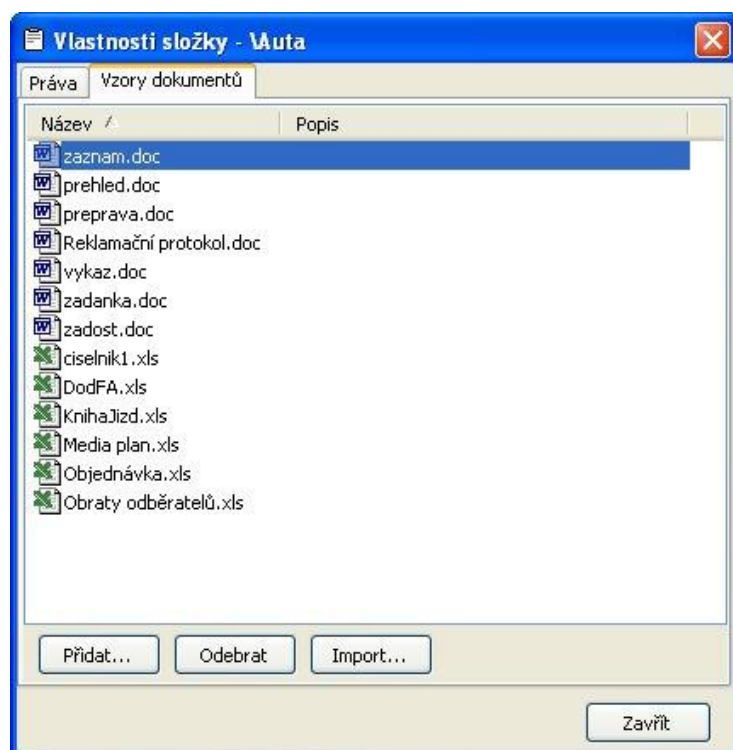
Vlastnosti složky - \Auta

Práva | Vzory dokumentů

| Název | Popis |
|---|---|
| zaznam.doc | |
| prehled.doc | |
| preprava.doc | |
| Reklamační protokol.doc | |
| vykaz.doc | |
| zadanka.doc | |
| zadost.doc | |
| ciselnik1.xls | |
| DodFA.xls | |
| KnihaJizd.xls | |
| Media plan.xls | |
| Objednávka.xls | |
| Obraty odběratelů.xls | |

Přidat... Odebrat Import...

Zavřít